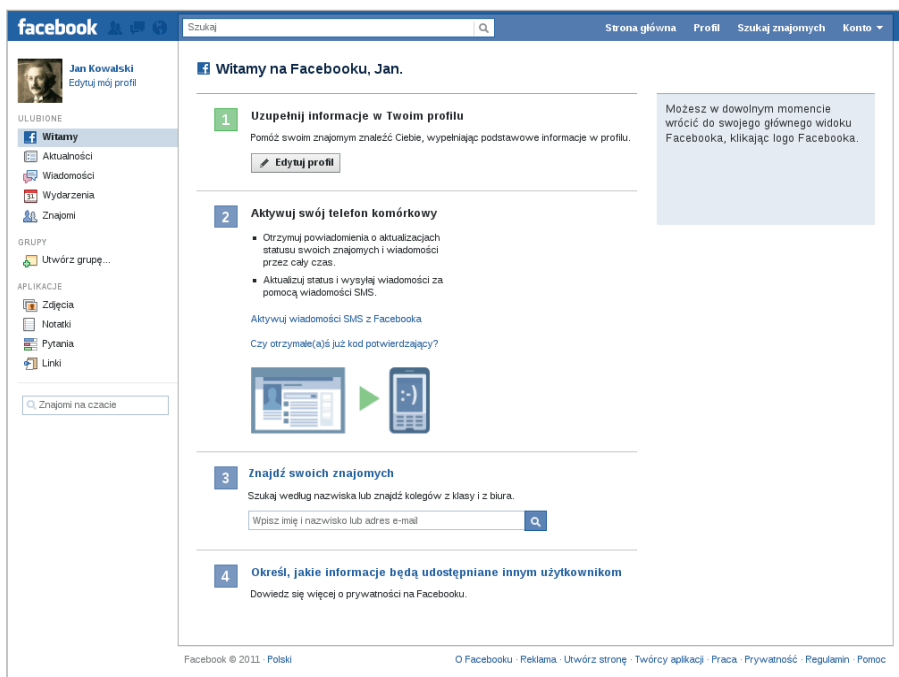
facebook

Szukaj

Strona główna Profil Szukaj znajomych Konto

Jan Kowalski
Edytuj mój profil

ULUBIONE
Witamy
Aktualności
Wiadomości
Wydarzenia
Znajomi

GRUPY
Utwórz grupę...

APLIKACJE
Zdjęcia
Notatki
Pytania
Linki

Znajomi na czacie

Witamy na Facebooku, Jan.

1 Uzupełnij informacje w Twoim profilu
Pomóż swoim znajomym znaleźć Ciebie, wypełniając podstawowe informacje w profilu.
Edytuj profil

2 Aktywuj swój telefon komórkowy
- Otrzymuj powiadomienia o aktualizacjach statusu swoich znajomych i wiadomości przez cały czas.
- Aktualizuj status i wysyłaj wiadomości za pomocą wiadomości SMS.

Aktywuj wiadomości SMS z Facebooka

Czy otrzymałe(a)ś już kod potwierdzający?

:-)

3 Znajdź swoich znajomych
Szukaj według nazwiska lub znajdź kolegów z klasy i z biura.
Wpisz imię i nazwisko lub adres e-mail

4 Określ, jakie informacje będą udostępniane innym użytkownikom
Dowiedz się więcej o prywatności na Facebooku.

Możesz w dowolnym momencie wrócić do swojego głównego widoku Facebooka, klikając logo Facebooka.

Facebook © 2011 · Polski

O Facebooku · Reklama · Utwórz stronę · Twórcy aplikacji · Praca · Prywatność · Regulamin · Pomoc